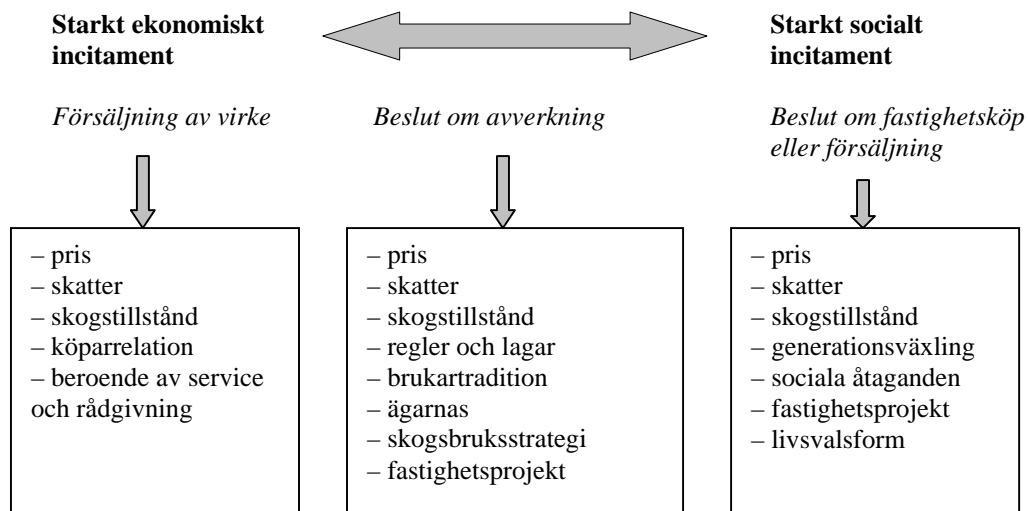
**Starkt ekonomiskt incitament**

**Starkt socialt incitament**

*Försäljning av virke*

*Beslut om avverkning*

*Beslut om fastighetsköp eller försäljning*

– pris
– skatter
– skogstillstånd
– köparrelation
– beroende av service och rådgivning

– pris
– skatter
– skogstillstånd
– regler och lagar
– brukartradition
– ägarnas
– skogsbruksstrategi
– fastighetsprojekt

– pris
– skatter
– skogstillstånd
– generationsväxling
– sociala åtaganden
– fastighetsprojekt
– livsvalsform